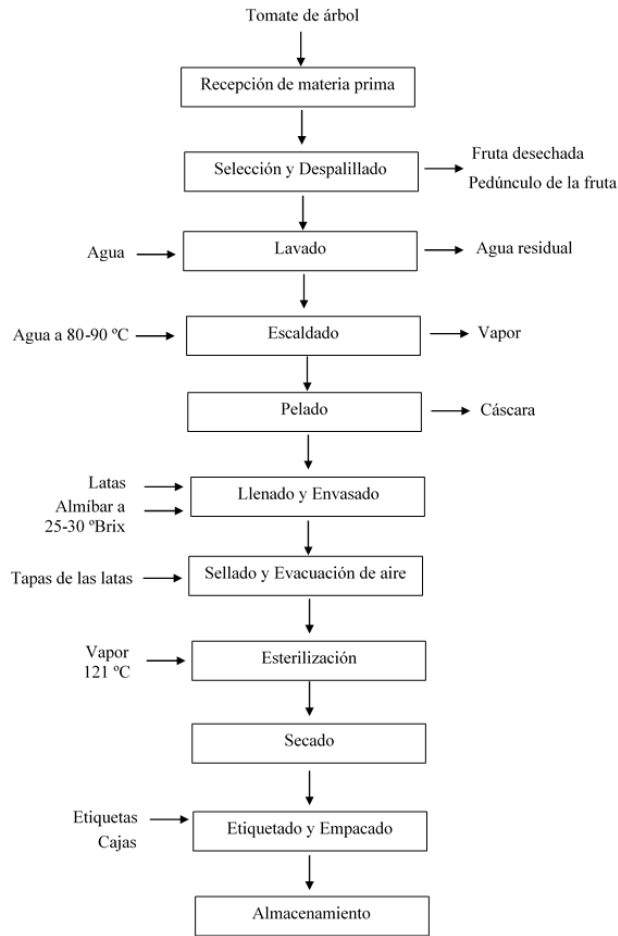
Tomate de árbol

Recepción de materia prima

Selección y Despalillado

Fruta desechada
Pedúnculo de la fruta

Agua

Lavado

Agua residual

Agua a 80-90 ºC

Escaldado

Vapor

Pelado

Cáscara

Latas
Almíbar a 25-30 ºBrix

Llenado y Envasado

Tapas de las latas

Sellado y Evacuación de aire

Vapor 121 ºC

Esterilización

Secado

Etiquetas
Cajas

Etiquetado y Empacado

Almacenamiento